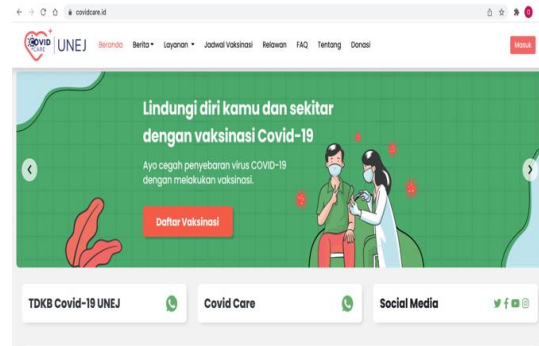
covidcare.id

COVID CARE UNEJ

Beranda Berita ▾ Layanan ▾ Jadwal Vaksinasi Relawan FAQ Tentang Donasi

Masuk

Lindungi diri kamu dan sekitar dengan vaksinasi Covid-19

Ayo cegah penyebaran virus COVID-19 dengan melakukan vaksinasi.

Daftar Vaksinasi

TDKB Covid-19 UNEJ

Covid Care

Social Media